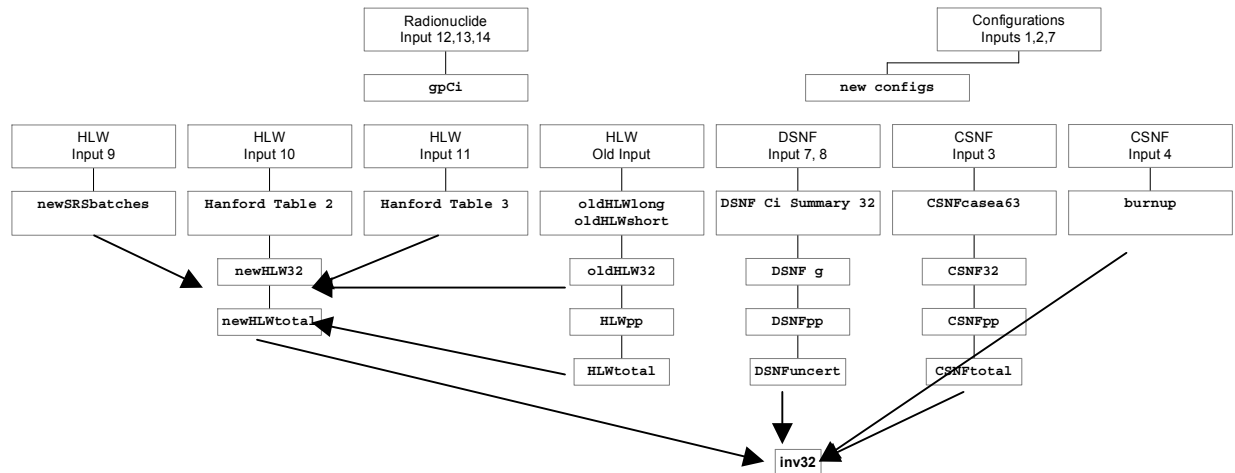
Radionuclide
Input 12,13,14

gpCi

Configurations
Inputs 1,2,7

new configs

HLW
Input 9

newSRSbatches

HLW
Input 10

Hanford Table 2

newHLW32

newHLWtotal

HLW
Input 11

Hanford Table 3

HLW
Old Input

oldHLWlong
oldHLWshort

oldHLW32

HLWpp

HLWtotal

DSNF
Input 7, 8

DSNF Ci Summary 32

DSNF g

DSNFpp

DSNFuncert

CSNF
Input 3

CSNFcasea63

CSNF32

CSNFpp

CSNFtotal

CSNF
Input 4

burnup

inv32